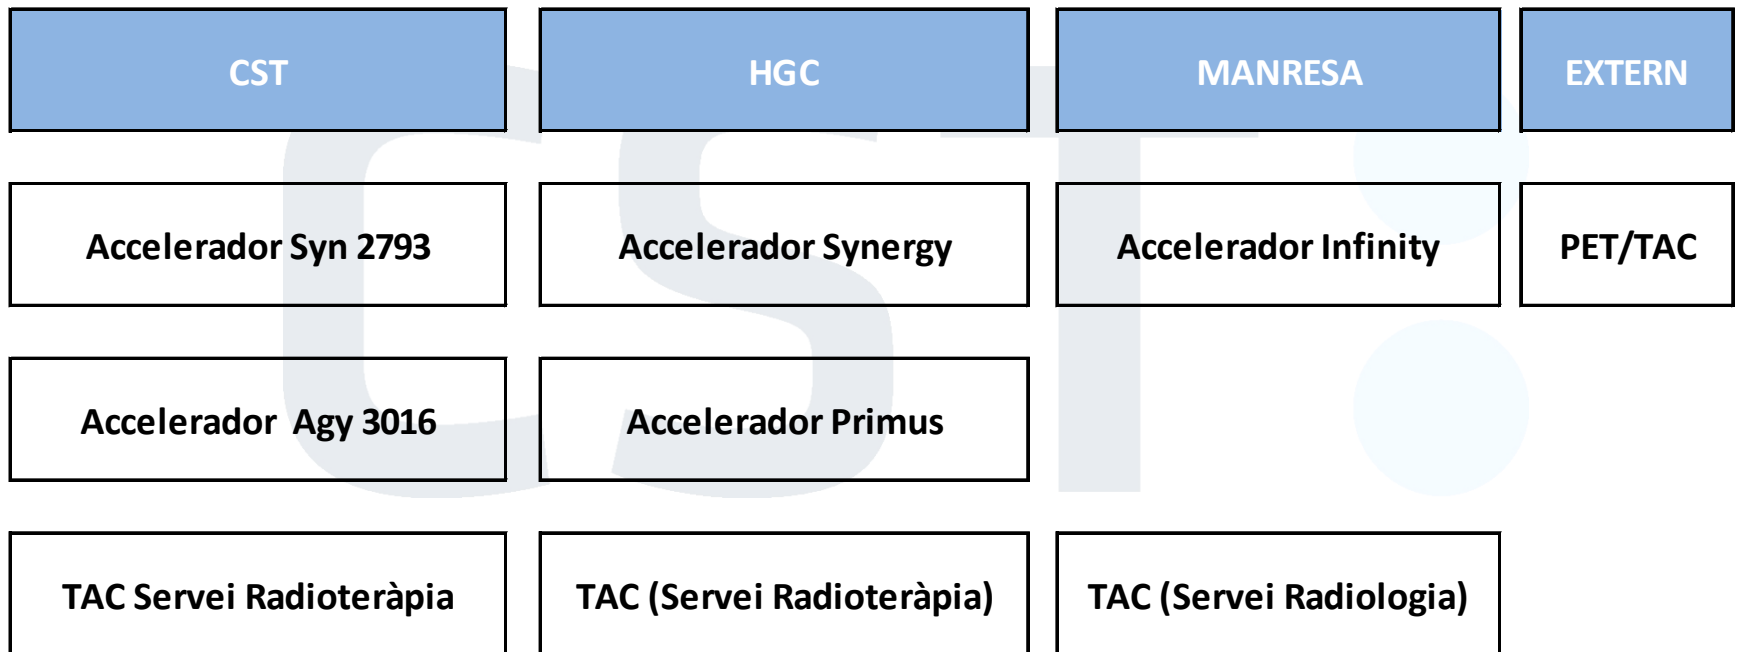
| CST | HGC | MANRESA | EXTERN |
|---|---|---|---|
| Accelerador Syn 2793 | Accelerador Synergy | Accelerador Infinity | PET/TAC |
| Accelerador Agy 3016 | Accelerador Primus | | |
| TAC Servei Radioteràpia | TAC (Servei Radioteràpia) | TAC (Servei Radiologia) | |